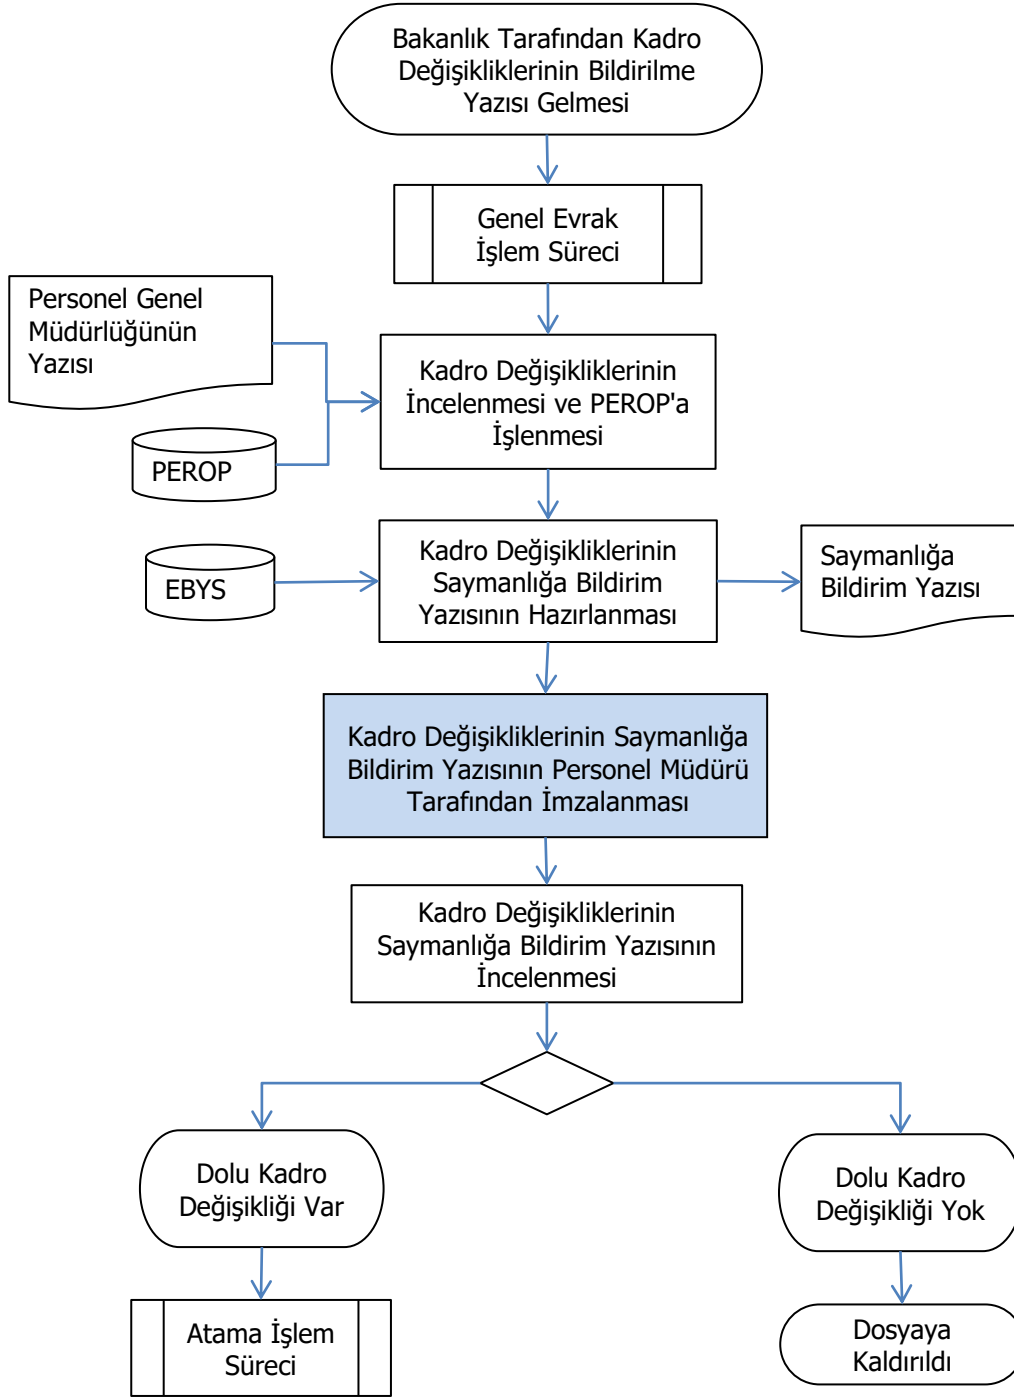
Bakanlık Tarafından Kadro Değişikliklerinin Bildirilme Yazısı Gelmesi

Genel Evrak İşlem Süreci

Personel Genel Müdürlüğünün Yazısı

PEROP

Kadro Değişikliklerinin İncelenmesi ve PEROP'a İşlenmesi

EBYS

Kadro Değişikliklerinin Saymanlığa Bildirim Yazısının Hazırlanması

Saymanlığa Bildirim Yazısı

Kadro Değişikliklerinin Saymanlığa Bildirim Yazısının Personel Müdürü Tarafından İmzalanması

Kadro Değişikliklerinin Saymanlığa Bildirim Yazısının İncelenmesi

Dolu Kadro Değişikliği Var

Dolu Kadro Değişikliği Yok

Atama İşlem Süreci

Dosyaya Kaldırıldı